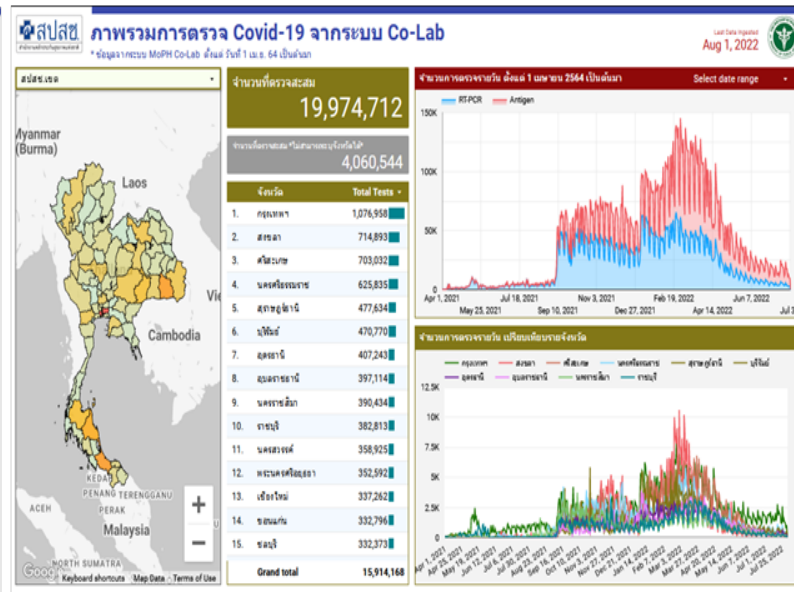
สปสช. ภาพรวมการตรวจ Covid-19 จากระบบ Co-Lab

* ข้อมูลจากระบบ MoPH Co-Lab ตั้งแต่ วันที่ 1 เม.ย. 64 เป็นต้นมา

Last Data Ingested
Aug 1, 2022

สปสช.เขต

Myanmar (Burma)
Laos
Vie
Cambodia
KEDAH
PENANG
TERENGGANU
PERAK
ACEH
Malaysia
NORTH SUMATRA
Google
Keyboard shortcuts
Map Data
Terms of Use

จำนวนที่ตรวจสะสม
19,974,712

จำนวนที่ตรวจสะสม *ไม่สามารถระบุจังหวัดได้*
4,060,544

| | จังหวัด | Total Tests |
|---|---|---|
| 1. | กรุงเทพฯ | 1,076,958 |
| 2. | สงขลา | 714,893 |
| 3. | ศรีสะเกษ | 703,032 |
| 4. | นครศรีธรรมราช | 625,835 |
| 5. | สุราษฎร์ธานี | 477,634 |
| 6. | บุรีรัมย์ | 470,770 |
| 7. | อุดรธานี | 407,243 |
| 8. | อุบลราชธานี | 397,114 |
| 9. | นครราชสีมา | 390,434 |
| 10. | ราชบุรี | 382,813 |
| 11. | นครสวรรค์ | 358,925 |
| 12. | พระนครศรีอยุธยา | 352,592 |
| 13. | เชียงใหม่ | 337,262 |
| 14. | ขอนแก่น | 332,796 |
| 15. | ชลบุรี | 332,373 |
| | Grand total | 15,914,168 |

จำนวนการตรวจรายวัน ตั้งแต่ 1 เมษายน 2564 เป็นต้นมา
Select date range
RT-PCR
Antigen
150K
100K
50K
0
Apr 1, 2021
May 25, 2021
Jul 18, 2021
Sep 10, 2021
Nov 3, 2021
Dec 27, 2021
Feb 19, 2022
Apr 14, 2022
Jun 7, 2022
Jul 3

จำนวนการตรวจรายวัน เปรียบเทียบรายจังหวัด
กรุงเทพฯ
สงขลา
ศรีสะเกษ
นครศรีธรรมราช
สุราษฎร์ธานี
บุรีรัมย์
อุดรธานี
อุบลราชธานี
นครราชสีมา
ราชบุรี
12.5K
10K
7.5K
5K
2.5K
0
Apr 1, 2021
Apr 25, 2021
May 19, 2021
Jun 12, 2021
Jul 6, 2021
Jul 30, 2021
Aug 23, 2021
Sep 16, 2021
Oct 10, 2021
Nov 3, 2021
Nov 27, 2021
Dec 21, 2021
Jan 14, 2022
Feb 7, 2022
Mar 3, 2022
Mar 27, 2022
Apr 20, 2022
May 14, 2022
Jun 7, 2022
Jul 1, 2022
Jul 25, 2022